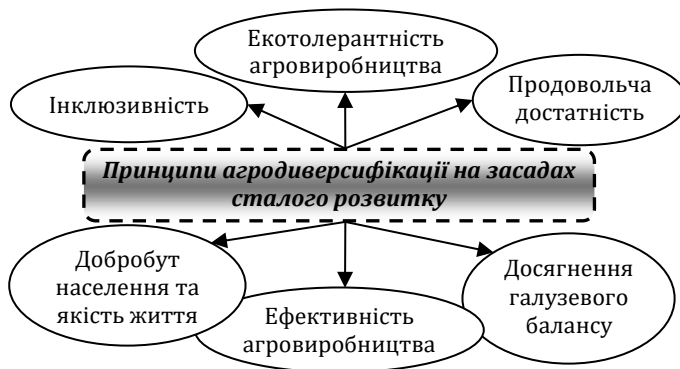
Екотолерантність агровиробництва

Інклюзивність

Продовольча достатність

Принципи агродиверсифікації на засадах сталого розвитку

Добробут населення та якість життя

Ефективність агровиробництва

Досягнення галузевого балансу